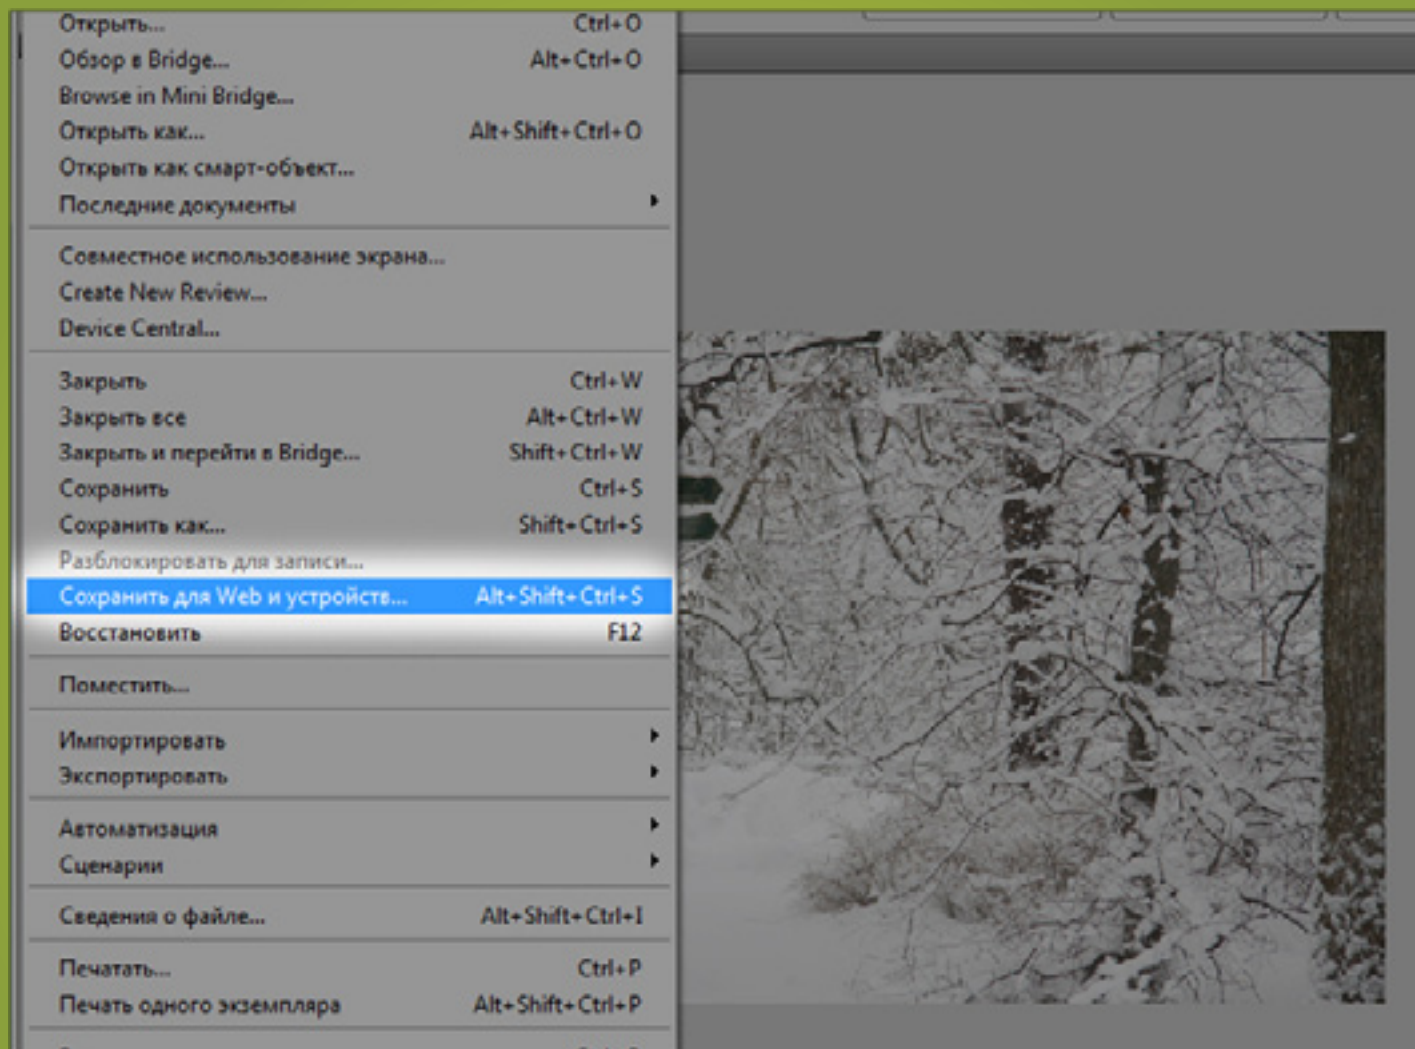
Открыть... Ctrl+O
Обзор в Bridge... Alt+Ctrl+O
Browse in Mini Bridge...
Открыть как... Alt+Shift+Ctrl+O
Открыть как смарт-объект...
Последние документы

Совместное использование экрана...
Create New Review...
Device Central...

Закрыть Ctrl+W
Закрыть все Alt+Ctrl+W
Закрыть и перейти в Bridge... Shift+Ctrl+W
Сохранить Ctrl+S
Сохранить как... Shift+Ctrl+S
Разблокировать для записи...
Сохранить для Web и устройств... Alt+Shift+Ctrl+S
Восстановить F12

Поместить...

Импортировать
Экспортировать

Автоматизация
Сценарии

Сведения о файле... Alt+Shift+Ctrl+I

Печатать... Ctrl+P
Печать одного экземпляра Alt+Shift+Ctrl+P